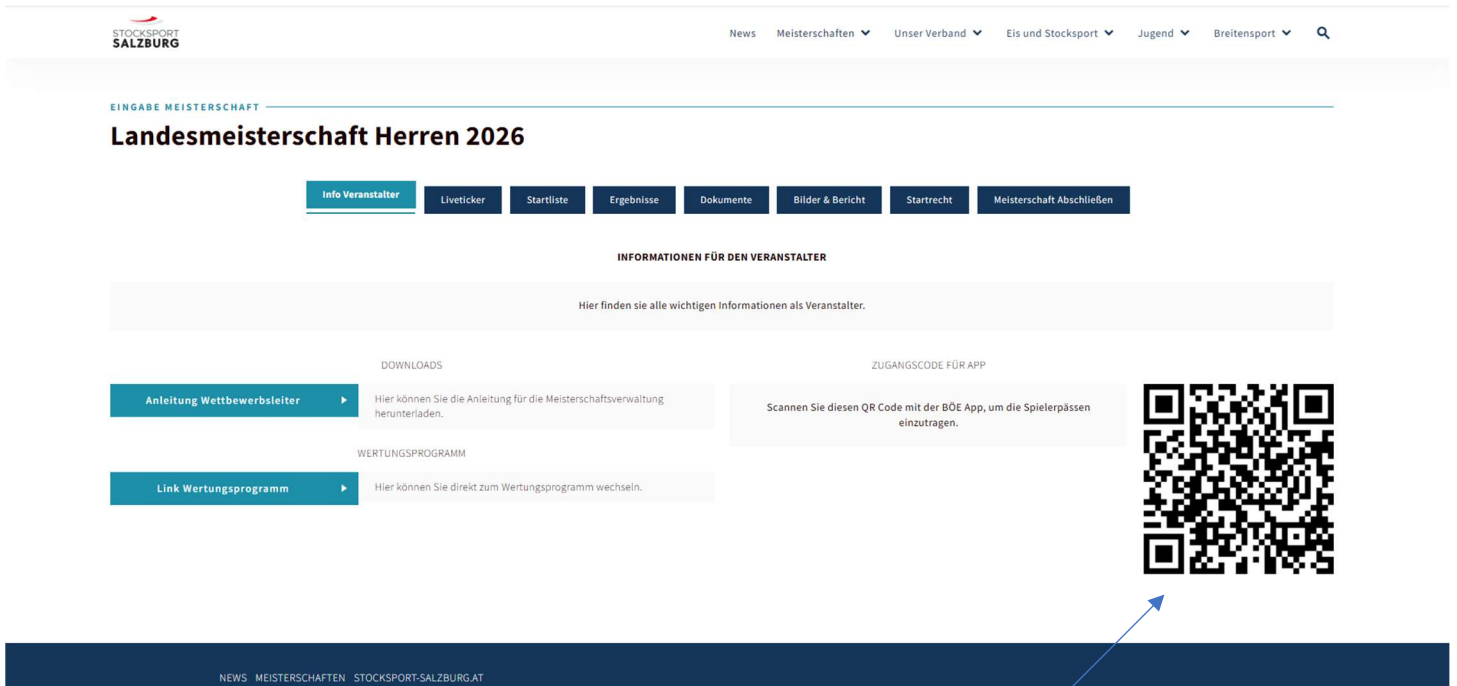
STOCKSPORT SALZBURG

News Meisterschaften Unser Verband Eis und Stocksport Jugend Breitensport

EINGABE MEISTERSCHAFT

Landesmeisterschaft Herren 2026

Info Veranstalter Liveticker Startliste Ergebnisse Dokumente Bilder & Bericht Startrecht Meisterschaft Abschließen

INFORMATIONEN FÜR DEN VERANSTALTER

Hier finden sie alle wichtigen Informationen als Veranstalter.

DOWNLOADS

Anleitung Wettbewerbsleiter

Hier können Sie die Anleitung für die Meisterschaftsverwaltung herunterladen.

WERTUNGSPROGRAMM

Link Wertungsprogramm

Hier können Sie direkt zum Wertungsprogramm wechseln.

ZUGANGSCODE FÜR APP

Scannen Sie diesen QR Code mit der BÖE App, um die Spielerpässen einzutragen.

NEWS MEISTERSCHAFTEN STOCKSPORT-SALZBURG.AT